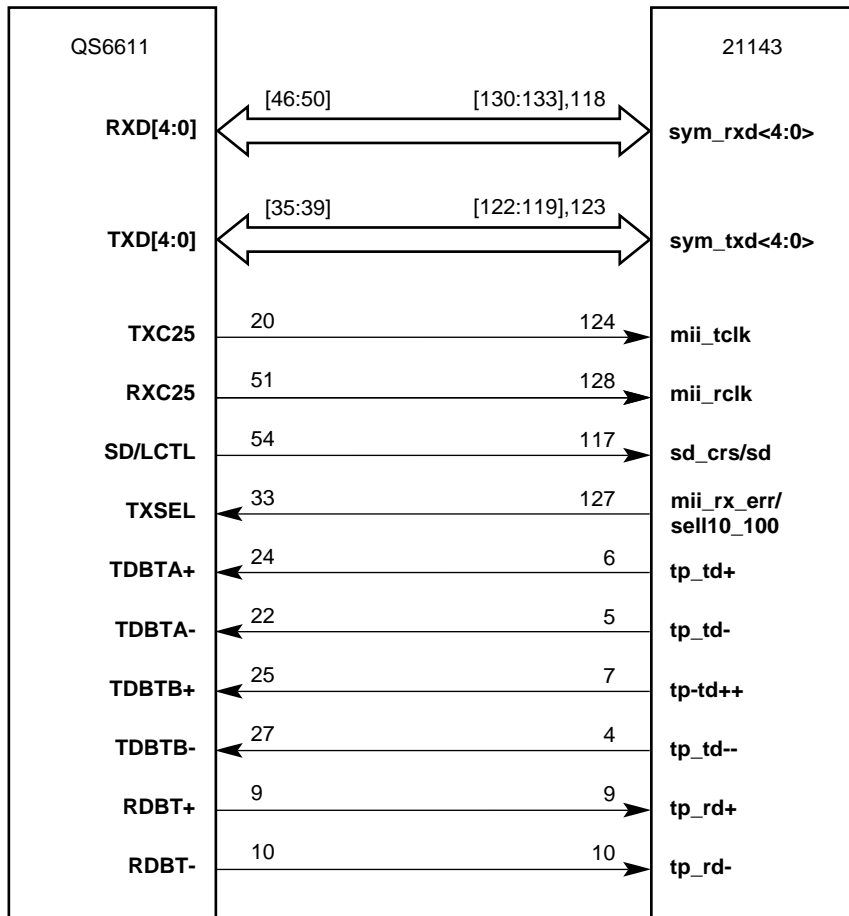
QS6611

21143

RXD[4:0]
[46:50]
[130:133],118
sym_rxd<4:0>

TXD[4:0]
[35:39]
[122:119],123
sym_txd<4:0>

TXC25
20
124
mii_tclk

RXC25
51
128
mii_rclk

SD/LCTL
54
117
sd_crs/sd

TXSEL
33
127
mii_rx_err/ sell10_100

TDBTA+
24
6
tp_td+

TDBTA-
22
5
tp_td-

TDBTB+
25
7
tp-td++

TDBTB-
27
4
tp_td--

RDBT+
9
9
tp_rd+

RDBT-
10
10
tp_rd-